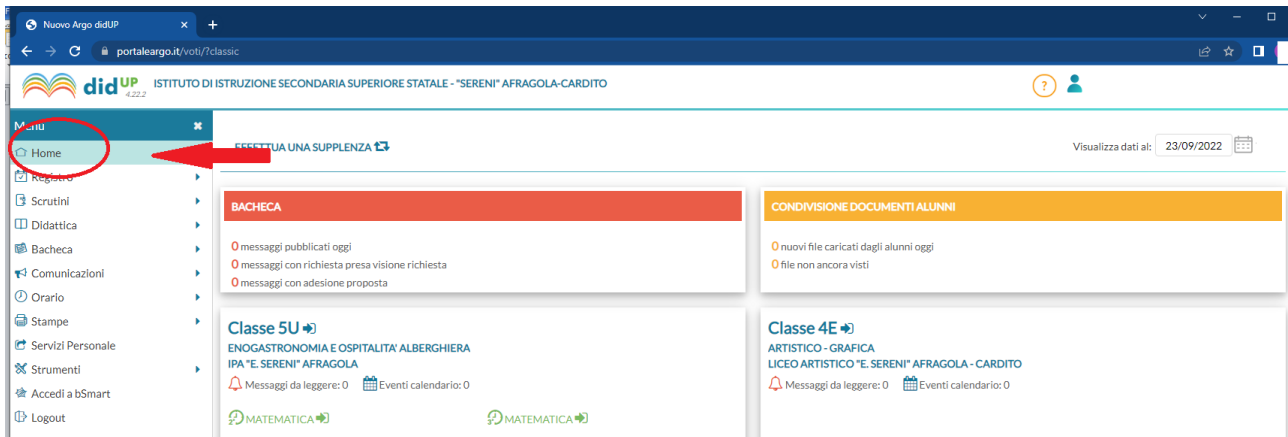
Nuovo Argo didUP ×
+
portaleargo.it/voti/?classic

didUP 4.22.2 ISTITUTO DI ISTRUZIONE SECONDARIA SUPERIORE STATALE - "SERENI" AFRAGOLA-CARDITO

?

Menu
Home
Registro
Scrutini
Didattica
Bacheca
Comunicazioni
Orario
Stampe
Servizi Personale
Strumenti
Accedi a bSmart
Logout

EFFETTUA UNA SUPPLENZA

Visualizza dati al: 23/09/2022

BACHECA
0 messaggi pubblicati oggi
0 messaggi con richiesta presa visione richiesta
0 messaggi con adesione proposta

CONDIVISIONE DOCUMENTI ALUNNI
0 nuovi file caricati dagli alunni oggi
0 file non ancora visti

Classe 5U
ENOGASTRONOMIA E OSPITALITA' ALBERGHIERA
IPA "E. SERENI" AFRAGOLA
Messaggi da leggere: 0 Eventi calendario: 0
MATEMATICA MATEMATICA

Classe 4E
ARTISTICO - GRAFICA
LICEO ARTISTICO "E. SERENI" AFRAGOLA - CARDITO
Messaggi da leggere: 0 Eventi calendario: 0